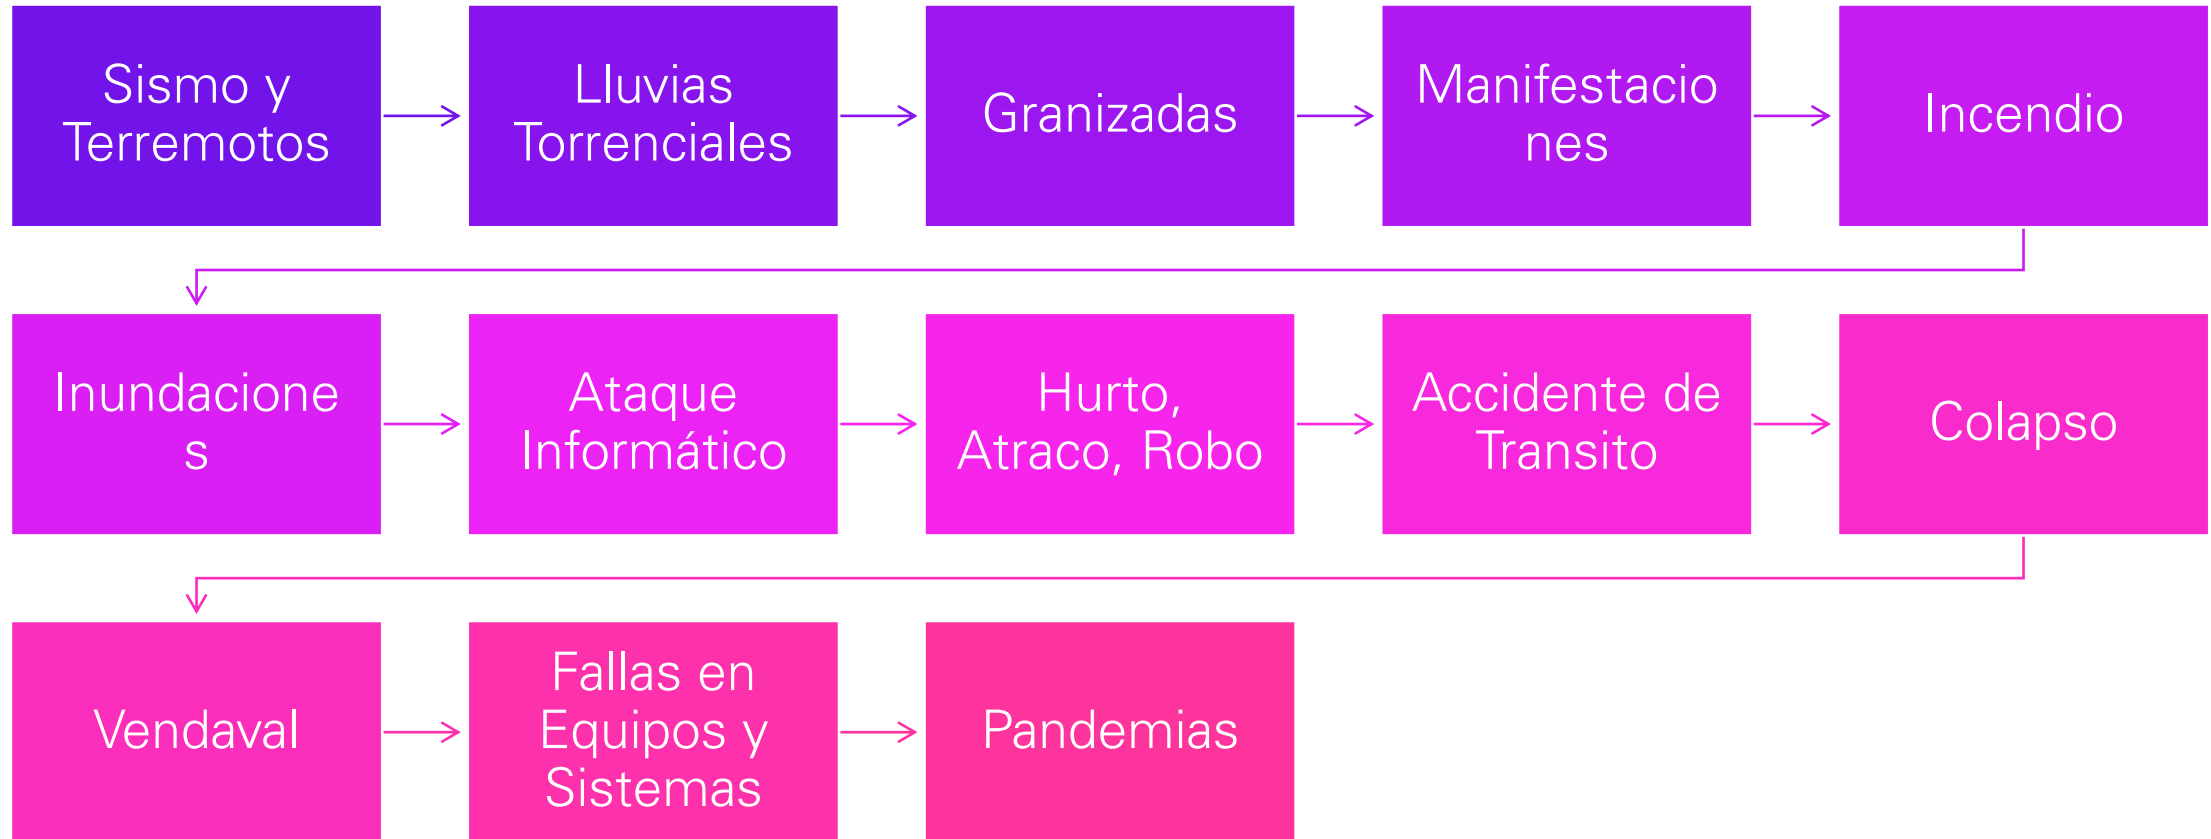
Sismo y Terremotos

Lluvias Torrenciales

Granizadas

Manifestacio nes

Incendio

Inundacione s

Ataque Informático

Hurto, Atraco, Robo

Accidente de Transito

Colapso

Vendaval

Fallas en Equipos y Sistemas

Pandemias